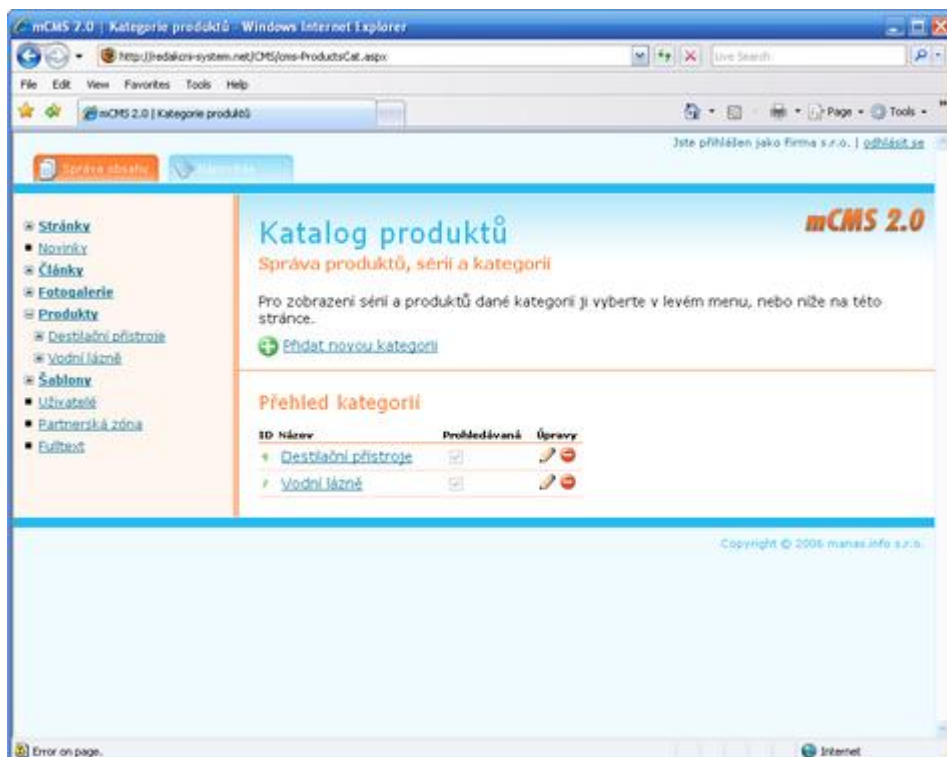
mCMS 2.0 | Kategorie produktů - Windows Internet Explorer

http://redakcni-system.net/CMS/cms-ProductsCat.aspx

Live Search

File Edit View Favorites Tools Help

mCMS 2.0 | Kategorie produktů

Page Tools

Jste přihlášen jako Firma s.r.o. | odhlásit se

Správa obsahu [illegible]

Stránky
Novinky
Články
Fotogalerie
Produkty
Destilační přístroje
Vodní lázně
Šablony
Uživatelé
Partnerská zóna
Fulltext

mCMS 2.0

Katalog produktů

Správa produktů, sérií a kategorií

Pro zobrazení sérií a produktů dané kategorii ji vyberte v levém menu, nebo níže na této stránce.

Přidat novou kategorii

Přehled kategorií

| ID | Název | Prohledávaná | Úpravy |
|---|---|---|---|
| | Destilační přístroje | | |
| | Vodní lázně | | |

Copyright © 2006 manas.info s.r.o.

Error on page.

Internet